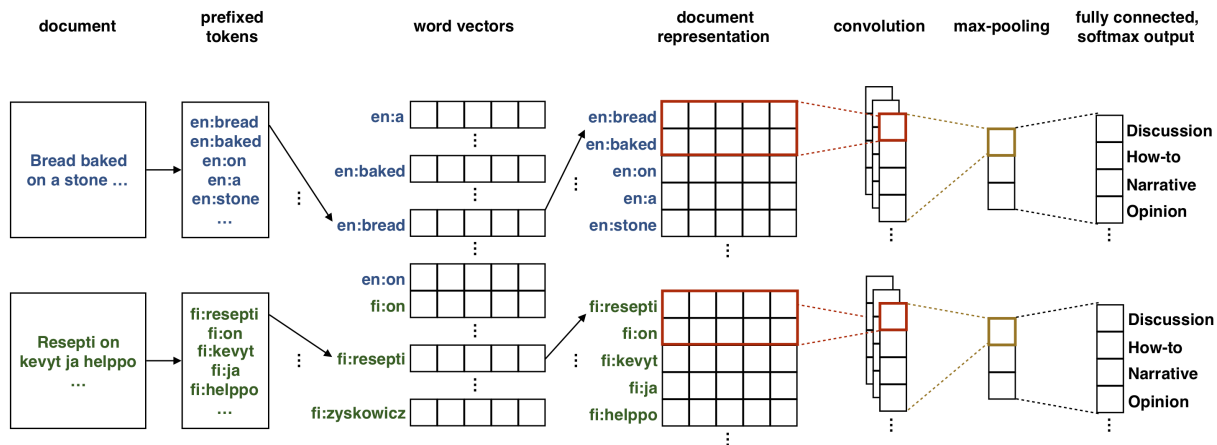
document

prefixed tokens

word vectors

document representation

convolution

max-pooling

fully connected, softmax output

Bread baked on a stone …

en:bread
en:baked
en:on
en:a
en:stone
…

en:a
en:baked
en:bread
en:on
fi:on
fi:resepti
fi:zyskowicz

en:bread
en:baked
en:on
en:a
en:stone

Discussion
How-to
Narrative
Opinion

Resepti on kevyt ja helppo …

fi:resepti
fi:on
fi:kevyt
fi:ja
fi:helppo
…

fi:resepti
fi:on
fi:kevyt
fi:ja
fi:helppo

Discussion
How-to
Narrative
Opinion